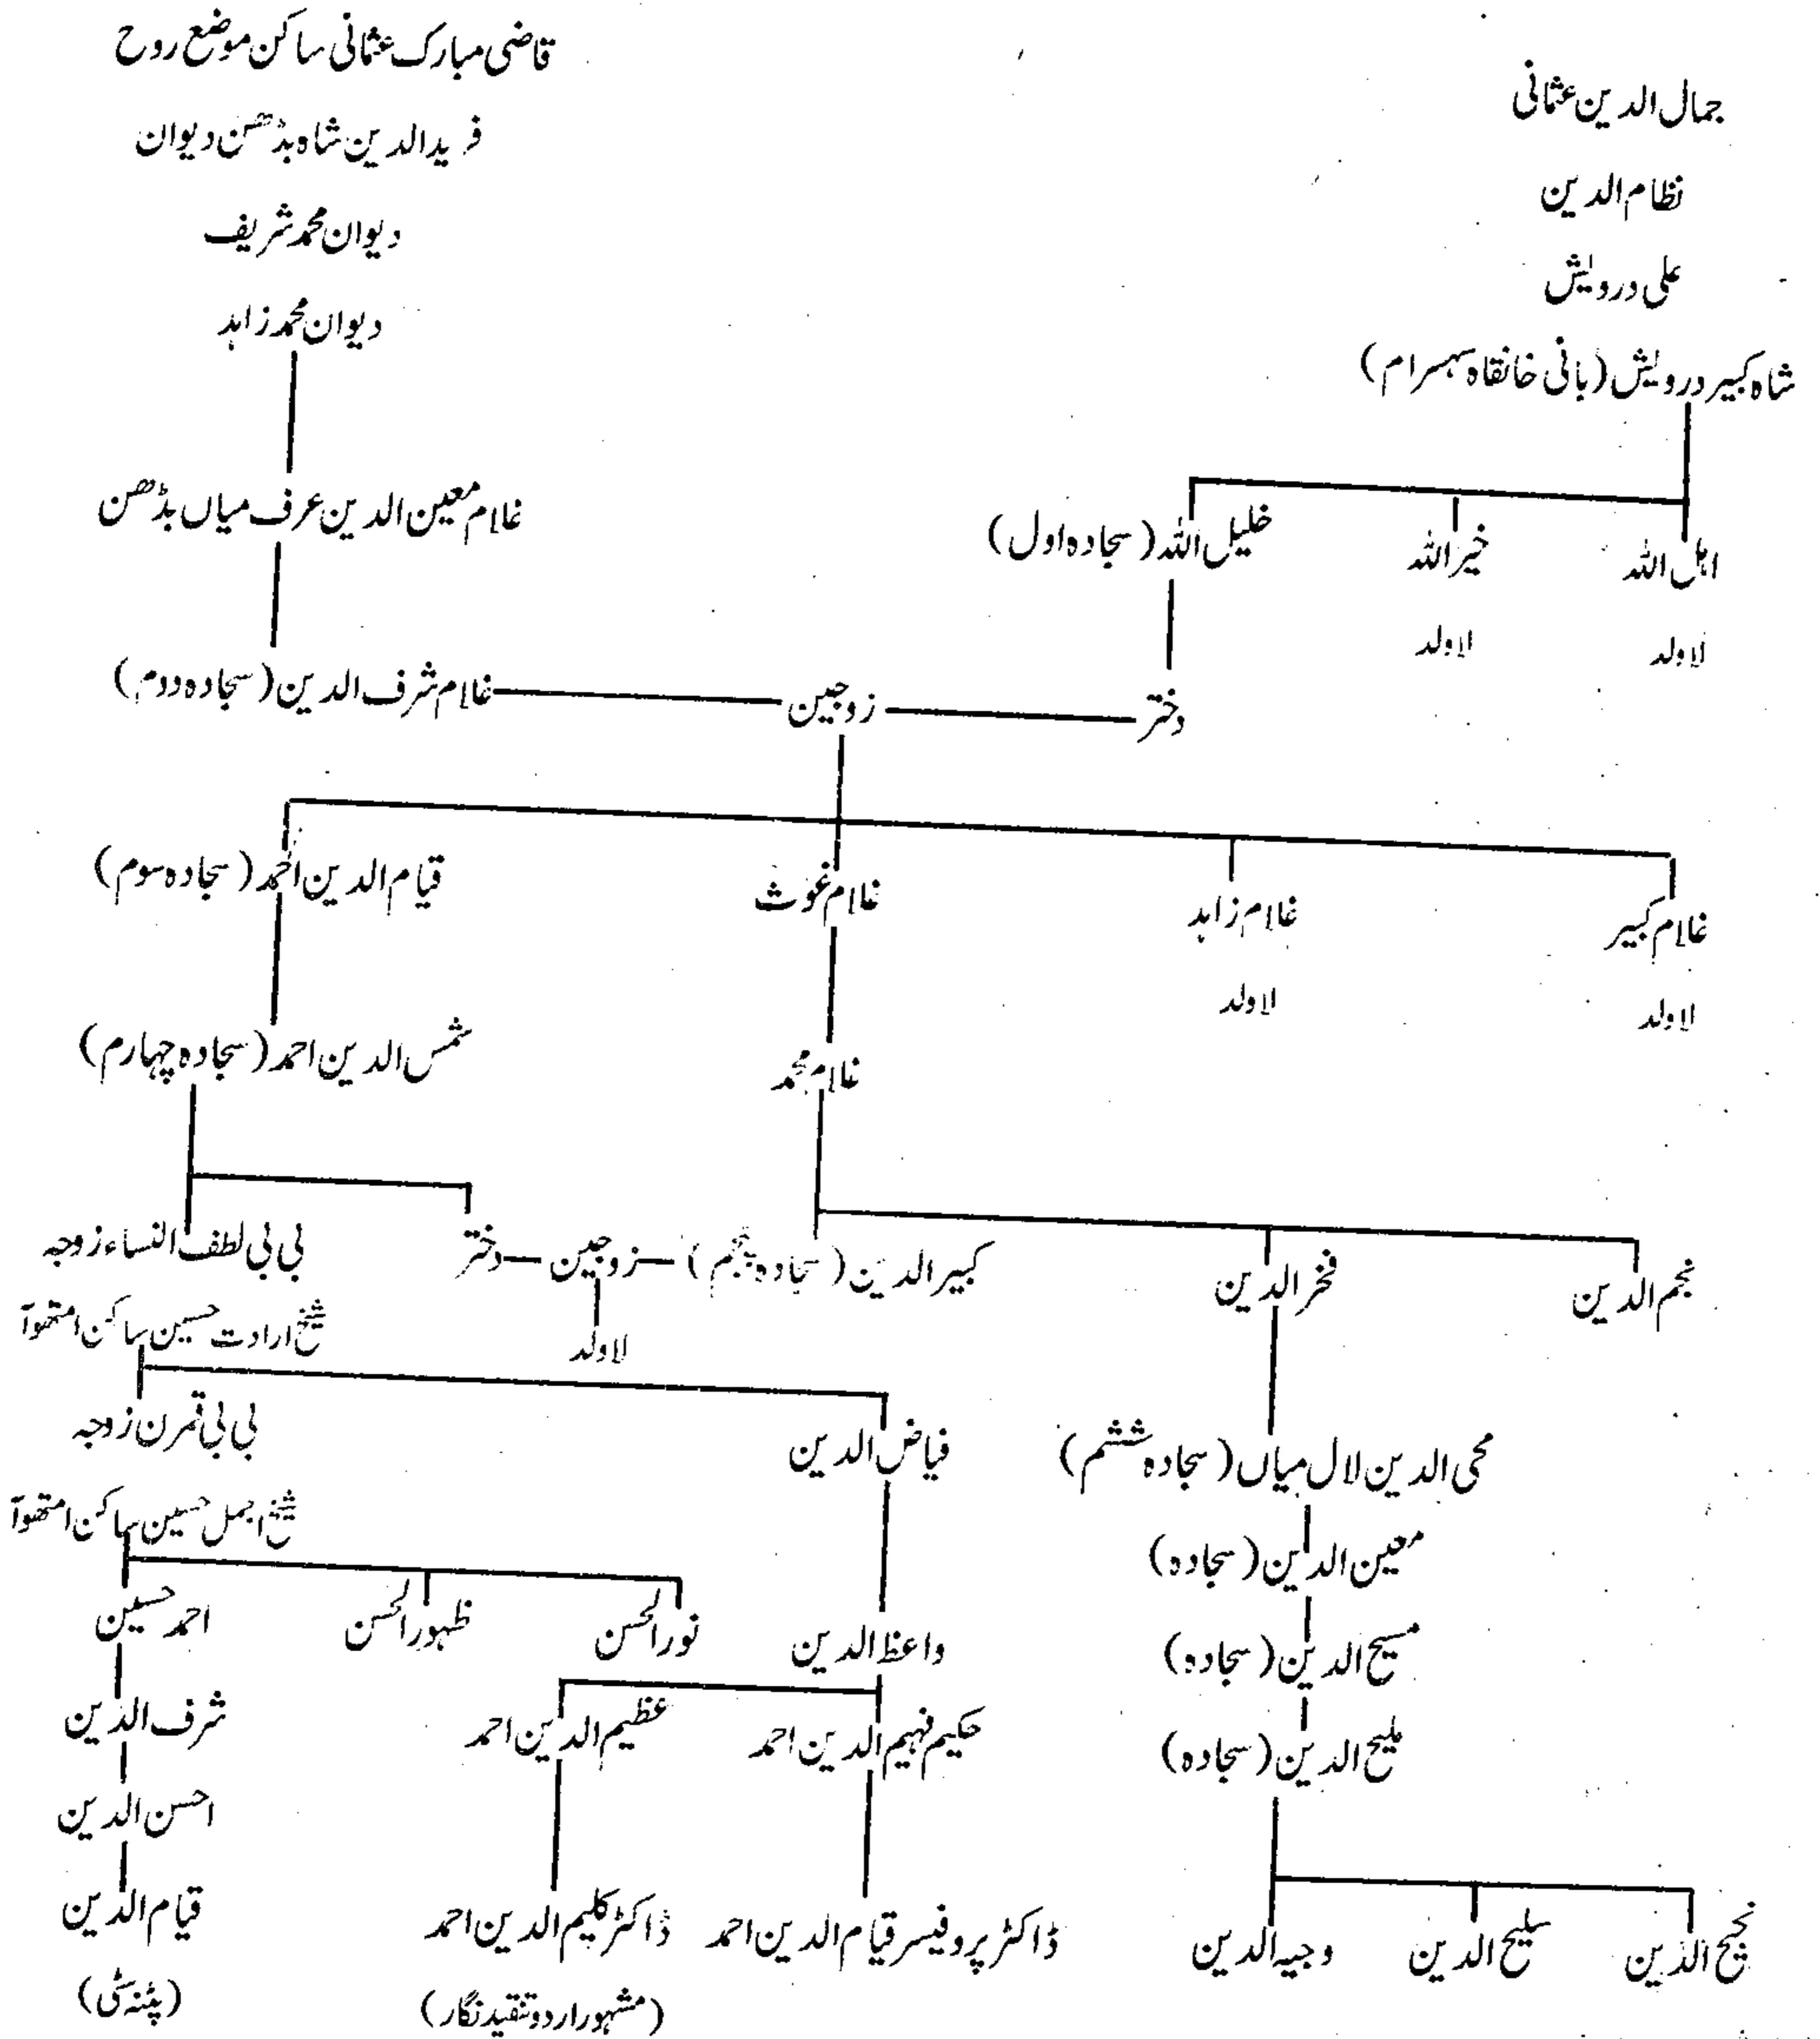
جمال الدین عثمانی
نظام الدین
علی درویش
شاہ کبیر درویش (بانی خانقاہ سہسرام)

قاضی مبارک عثمانی ساکن موضع روح
فریدالدین شاہ بڈھن دیوان
دیوان محمد شریف
دیوان محمد زاہد

غلام معین الدین عرف میاں بڈھن

اہل اللہ
لاولد
خیراللہ
لاولد
خلیل اللہ (سجادہ اول)

دختر — زوجین — غلام شرف الدین (سجادہ دوم)

غلام کبیر
لاولد
غلام زاہد
لاولد
غلام غوث
قیام الدین احمد (سجادہ سوم)

غلام محمد
شمس الدین احمد (سجادہ چہارم)

نجم الدین
فخر الدین
کبیر الدین (سجادہ پنجم) — زوجین — دختر
لاولد
بی بی لطف النساء زوجہ
شیخ ارادت حسین ساکن امتھوا

محی الدین لال میاں (سجادہ ششم)
معین الدین (سجادہ)
مسیح الدین (سجادہ)
ملیح الدین (سجادہ)

نجیح الدین
سلیح الدین
وجیہ الدین

فیاض الدین
واعظ الدین
حکیم فہیم الدین احمد
ڈاکٹر پروفیسر قیام الدین احمد
عظیم الدین احمد
ڈاکٹر کلیم الدین احمد
(مشہور اردو تنقید نگار)

بی بی قمرن زوجہ
شیخ اجمل حسین ساکن امتھوا
نورالحسن
ظہورالحسن
احمد حسین
شرف الدین
احسن الدین
قیام الدین
(پٹنہ سٹی)